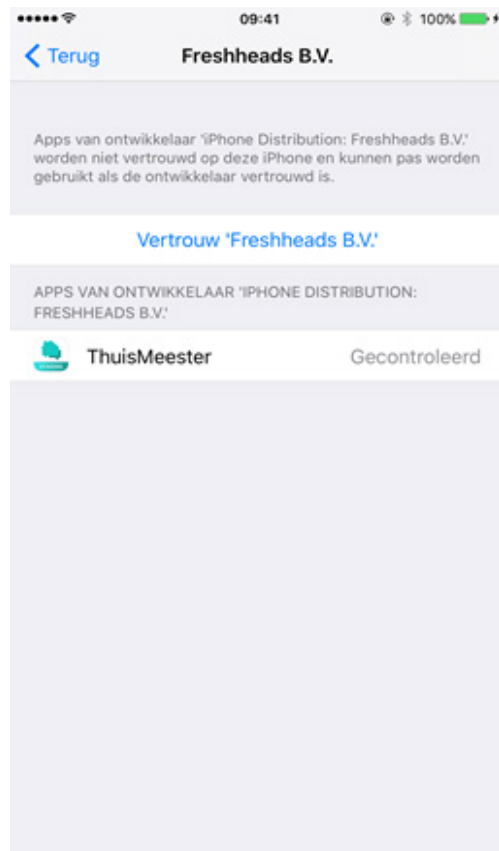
09:41

100%

Terug

Freshheads B.V.

Apps van ontwikkelaar 'iPhone Distribution: Freshheads B.V.' worden niet vertrouwd op deze iPhone en kunnen pas worden gebruikt als de ontwikkelaar vertrouwd is.

Vertrouw 'Freshheads B.V.'

APPS VAN ONTWIKKELAAR 'IPHONE DISTRIBUTION: FRESHHEADS B.V.'

ThuisMeester

Gecontroleerd